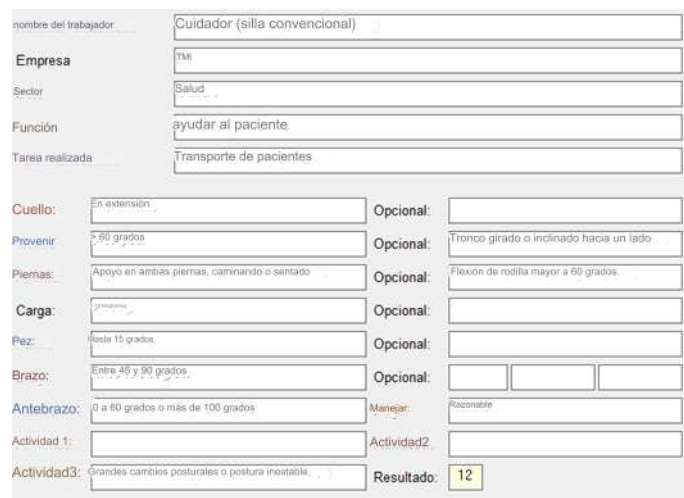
nombre del trabajador | Cuidador (silla convencional)

Empresa | TMI

Sector | Salud

Función | ayudar al paciente

Tarea realizada | Transporte de pacientes

Cuello: | En extensión | Opcional:

Provenir | > 60 grados | Opcional: | Tronco girado o inclinado hacia un lado

Piernas: | Apoyo en ambas piernas, caminando o sentado | Opcional: | Flexión de rodilla mayor a 60 grados.

Carga: | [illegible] | Opcional:

Pez: | hasta 15 grados | Opcional:

Brazo: | Entre 45 y 90 grados | Opcional:

Antebrazo: | 0 a 60 grados o más de 100 grados | Manejar: | Razonable

Actividad 1: | | Actividad2

Actividad3: | Grandes cambios posturales o postura inestable. | Resultado: | 12